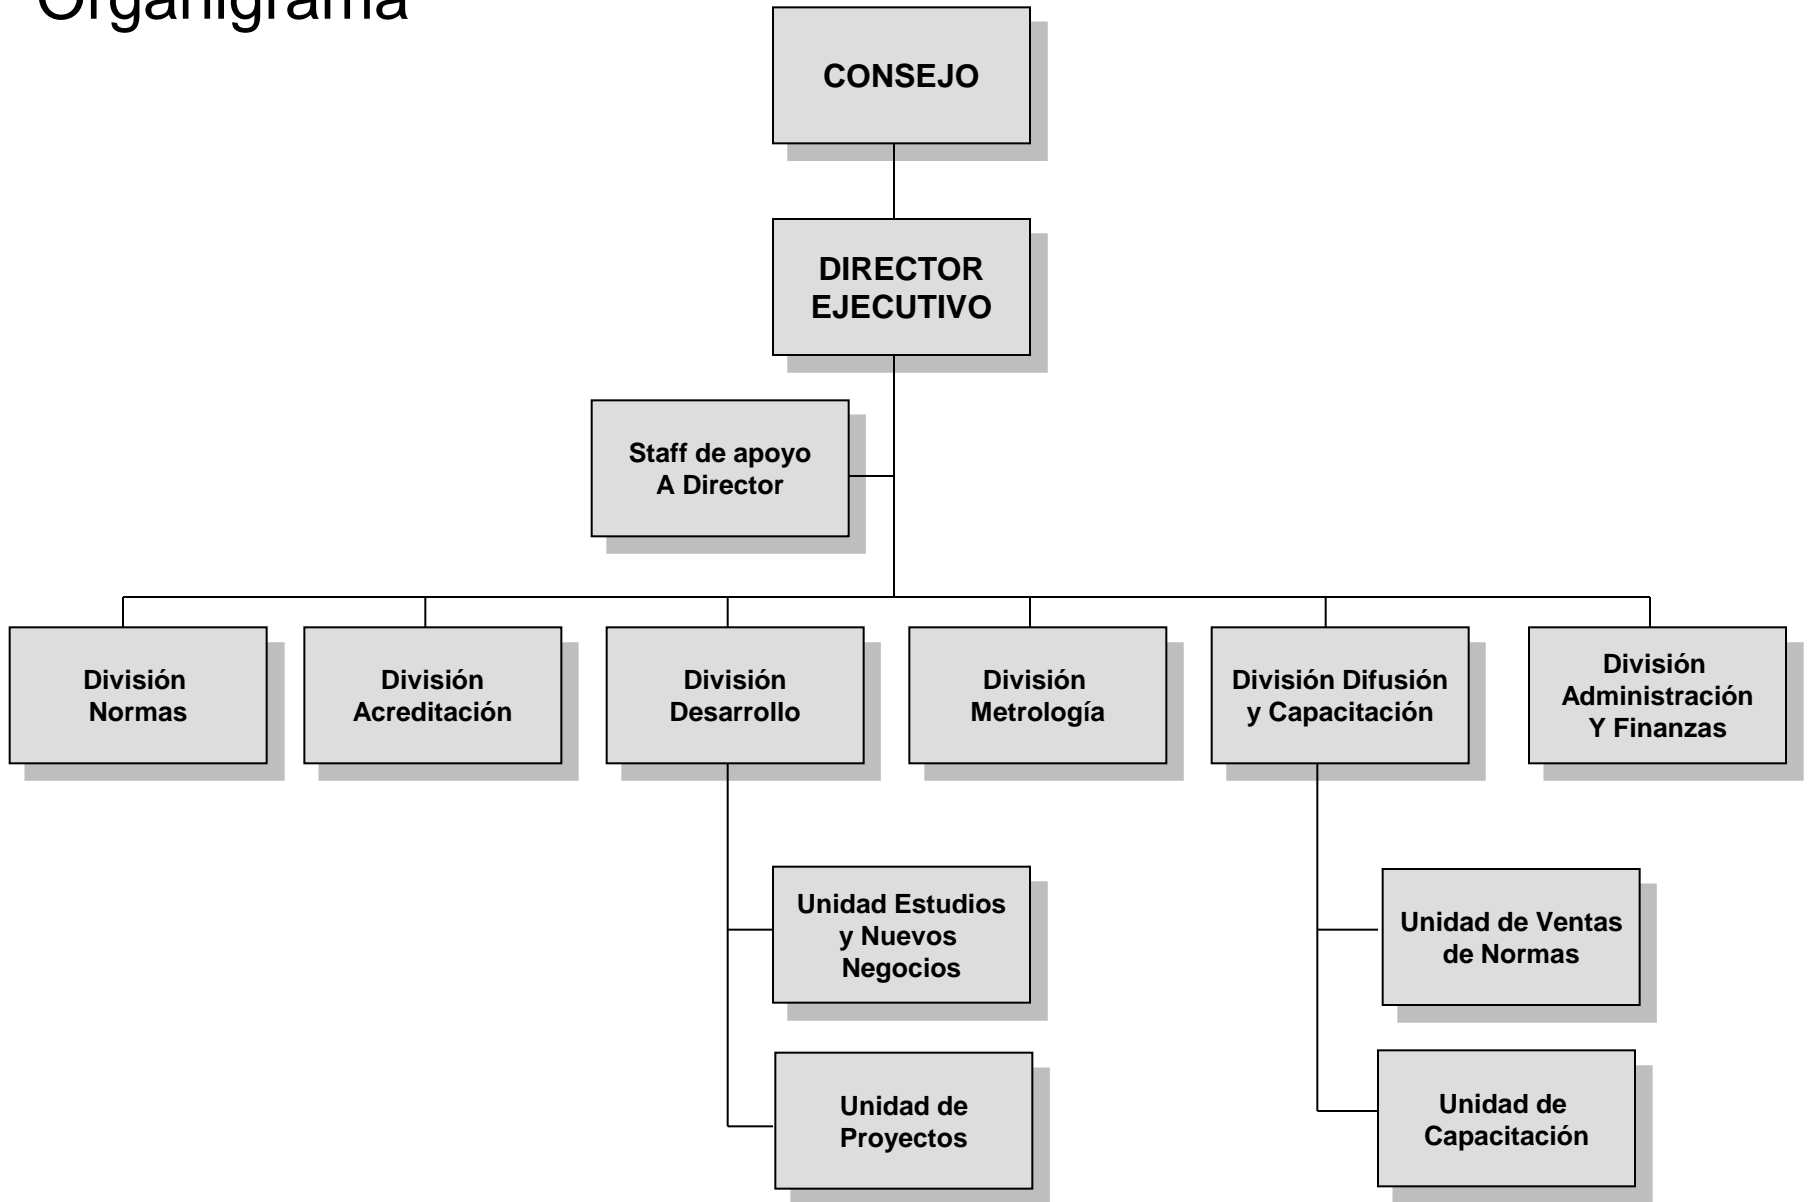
Organigrama

CONSEJO

DIRECTOR EJECUTIVO

Staff de apoyo A Director

División Normas

División Acreditación

División Desarrollo

División Metrología

División Difusión y Capacitación

División Administración Y Finanzas

Unidad Estudios y Nuevos Negocios

Unidad de Proyectos

Unidad de Ventas de Normas

Unidad de Capacitación